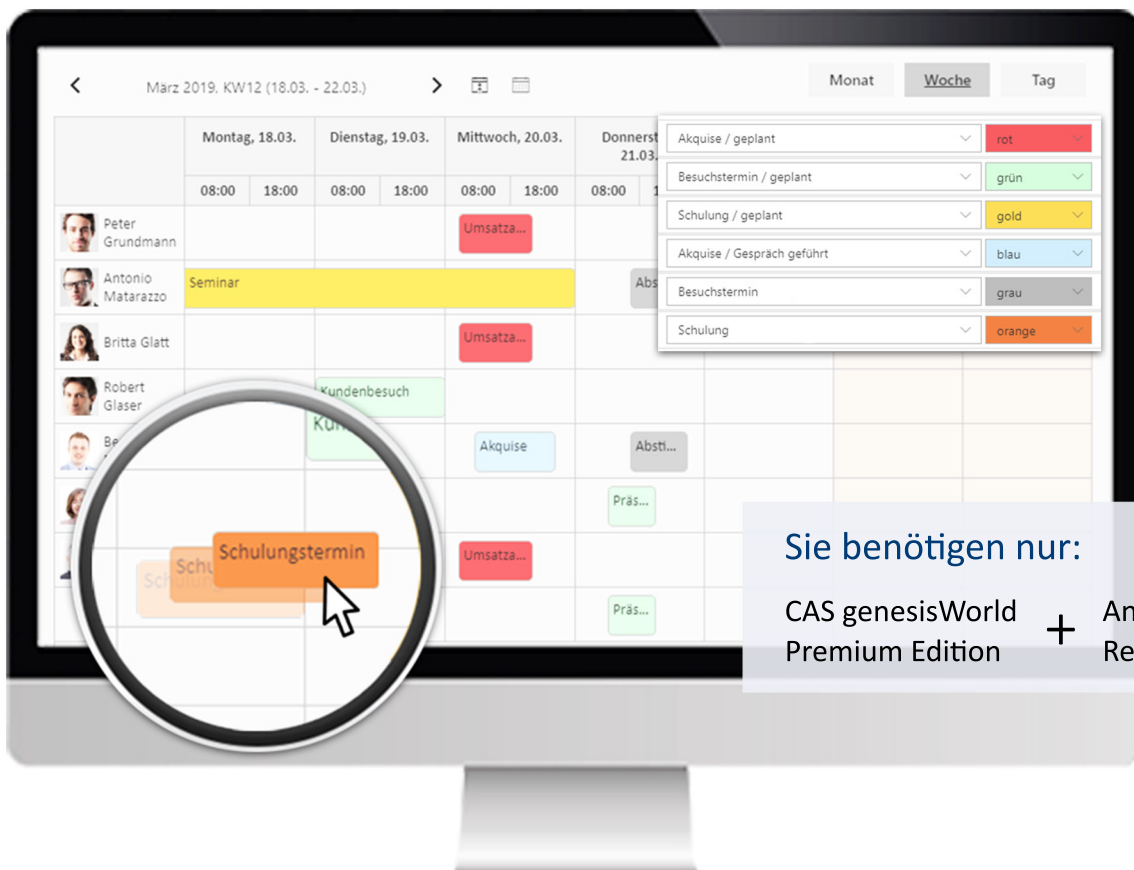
<

März 2019, KW12 (18.03. - 22.03.)

>

Monat

Woche

Tag

| | Montag, 18.03. | | Dienstag, 19.03. | | Mittwoch, 20.03. | | Donnerst 21.03. | |
|---|---|---|---|---|---|---|---|---|
| | 08:00 | 18:00 | 08:00 | 18:00 | 08:00 | 18:00 | 08:00 | |
| Peter Grundmann | | | | | Umsatza... | | | |
| Antonio Matarazzo | Seminar | | | | | | Abs | |
| Britta Glatt | | | | | Umsatza... | | | |
| Robert Glaser | | | Kundenbesuch | | | | | |
| Be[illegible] | | | Kun | | Akquise | | Absti... | |
| | | | | | | | Präs... | |
| | | | | | Umsatza... | | | |
| | | | | | | | Präs... | |

| | |
|---|---|
| Akquise / geplant | rot |
| Besuchstermin / geplant | grün |
| Schulung / geplant | gold |
| Akquise / Gespräch geführt | blau |
| Besuchstermin | grau |
| Schulung | orange |

Schulungstermin

Schu

Schu

Sie benötigen nur:

CAS genesisWorld Premium Edition

+

An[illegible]
Re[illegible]